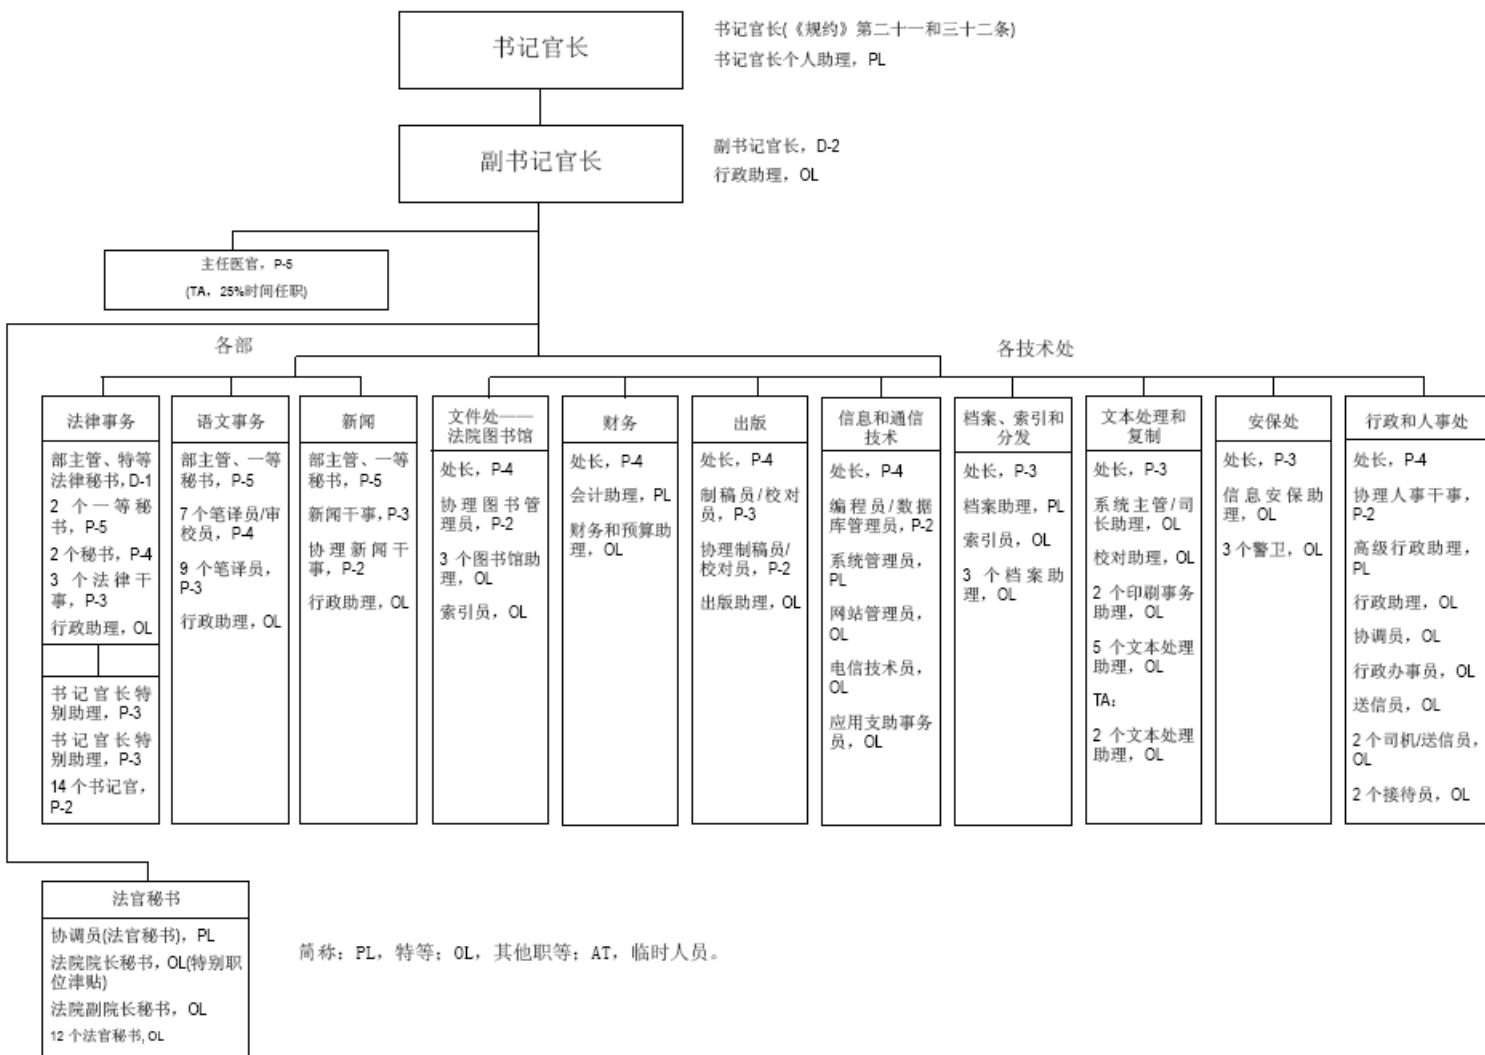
书记官长

书记官长(《规约》第二十一和三十二条)
书记官长个人助理，PL

副书记官长

副书记官长，D-2
行政助理，OL

主任医官，P-5
(TA，25%时间任职)

各部

各技术处

法律事务
部主管、特等法律秘书，D-1
2 个一等秘书，P-5
2个秘书，P-4
3 个法律干事，P-3
行政助理，OL
书记官长特别助理，P-3
书记官长特别助理，P-3
14 个书记官，P-2

语文事务
部主管、一等秘书，P-5
7个笔译员/审校员，P-4
9 个笔译员，P-3
行政助理，OL

新闻
部主管、一等秘书，P-5
新闻干事，P-3
协理新闻干事，P-2
行政助理，OL

文件处——法院图书馆
处长，P-4
协理图书管理员，P-2
3 个图书馆助理，OL
索引员，OL

财务
处长，P-4
会计助理，PL
财务和预算助理，OL

出版
处长，P-4
制稿员/校对员，P-3
协理制稿员/校对员，P-2
出版助理，OL

信息和通信技术
处长，P-4
编程员/数据库管理员，P-2
系统管理员，PL
网站管理员，OL
电信技术员，OL
应用支助事务员，OL

档案、索引和分发
处长，P-3
档案助理，PL
索引员，OL
3 个档案助理，OL

文本处理和复制
处长，P-3
系统主管/司长助理，OL
校对助理，OL
2 个印刷事务助理，OL
5 个文本处理助理，OL
TA：
2 个文本处理助理，OL

安保处
处长，P-3
信息安保助理，OL
3 个警卫，OL

行政和人事处
处长，P-4
协理人事干事，P-2
高级行政助理，PL
行政助理，OL
协调员，OL
行政办事员，OL
送信员，OL
2 个司机/送信员，OL
2 个接待员，OL

法官秘书
协调员(法官秘书)，PL
法院院长秘书，OL(特别职位津贴)
法院副院长秘书，OL
12 个法官秘书，OL

简称：PL，特等；OL，其他职等；AT，临时人员。